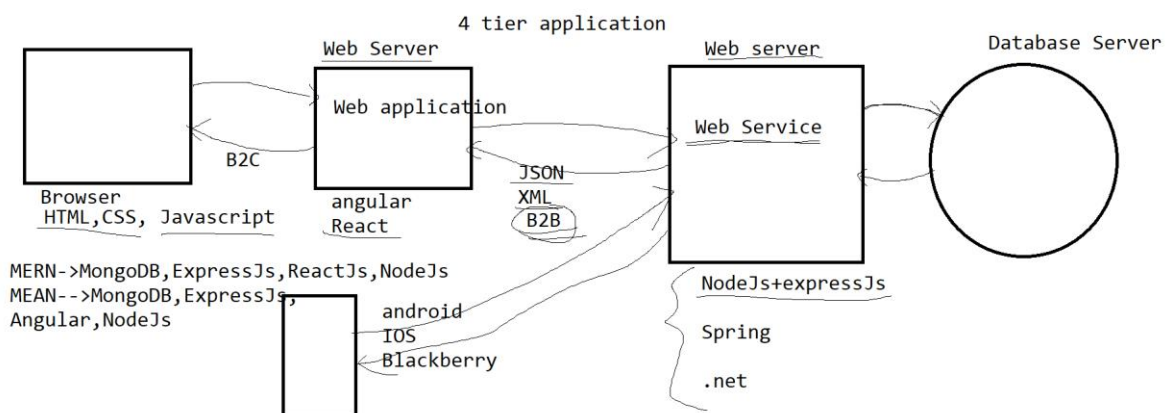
4 tier application

Web Server

Web application

angular
React

Browser
HTML,CSS, Javascript

B2C

JSON
XML
B2B

Web server

Web Service

NodeJs+expressJs

Spring

.net

Database Server

MERN->MongoDB,ExpressJs,ReactJs,NodeJs
MEAN-->MongoDB,ExpressJs,
Angular,NodeJs

android
IOS
Blackberry